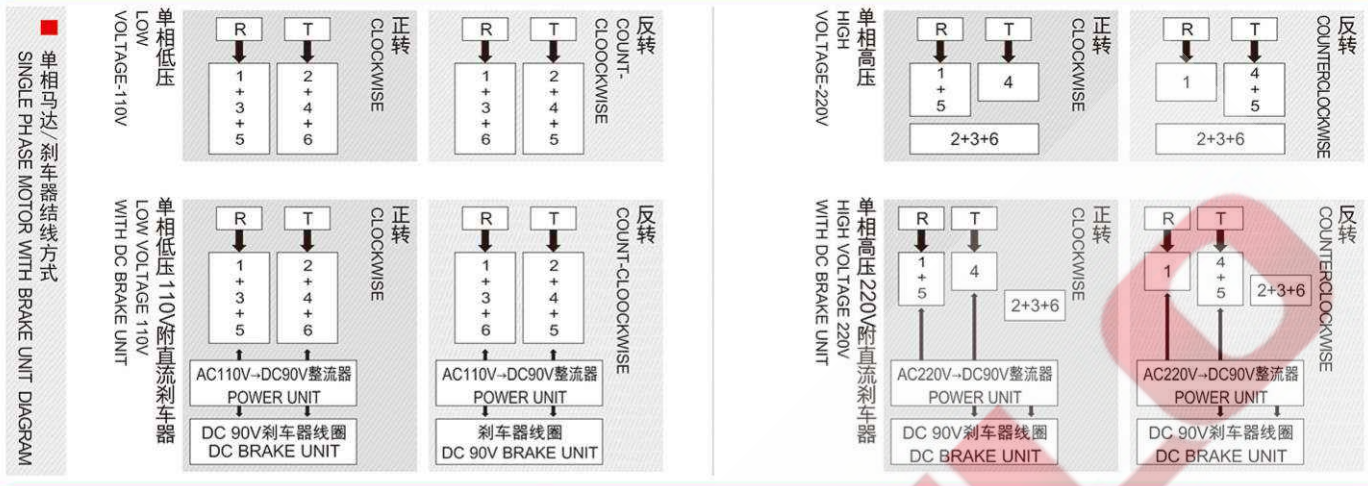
单相马达/刹车器结线方式
SINGLE PHASE MOTOR WITH BRAKE UNIT DIAGRAM

单相低压
LOW VOLTAGE-110V

正转
CLOCKWISE

| R | T |
|---|---|
| 1+3+5 | 2+4+6 |

反转
COUNT-CLOOCKWISE

| R | T |
|---|---|
| 1+3+6 | 2+4+5 |

单相低压110V附直流刹车器
LOW VOLTAGE 110V WITH DC BRAKE UNIT

正转
CLOCKWISE

| R | T |
|---|---|
| 1+3+5 | 2+4+6 |

AC110V→DC90V整流器
POWER UNIT

DC 90V刹车器线圈
DC BRAKE UNIT

反转
COUNT-CLOOCKWISE

| R | T |
|---|---|
| 1+3+6 | 2+4+5 |

AC110V→DC90V整流器
POWER UNIT

刹车器线圈
DC 90V BRAKE UNIT

单相高压
HIGH VOLTAGE-220V

正转
CLOCKWISE

| R | T |
|---|---|
| 1+5 | 4 |

2+3+6

反转
COUNTERCLOCKWISE

| R | T |
|---|---|
| 1 | 4+5 |

2+3+6

单相高压220V附直流刹车器
HIGH VOLTAGE 220V WITH DC BRAKE UNIT

正转
CLOCKWISE

| R | T |
|---|---|
| 1+5 | 4 |

2+3+6

AC220V→DC90V整流器
POWER UNIT

DC 90V刹车器线圈
DC BRAKE UNIT

反转
COUNTERCLOCKWISE

| R | T |
|---|---|
| 1 | 4+5 |

2+3+6

AC220V→DC90V整流器
POWER UNIT

DC 90V刹车器线圈
DC BRAKE UNIT